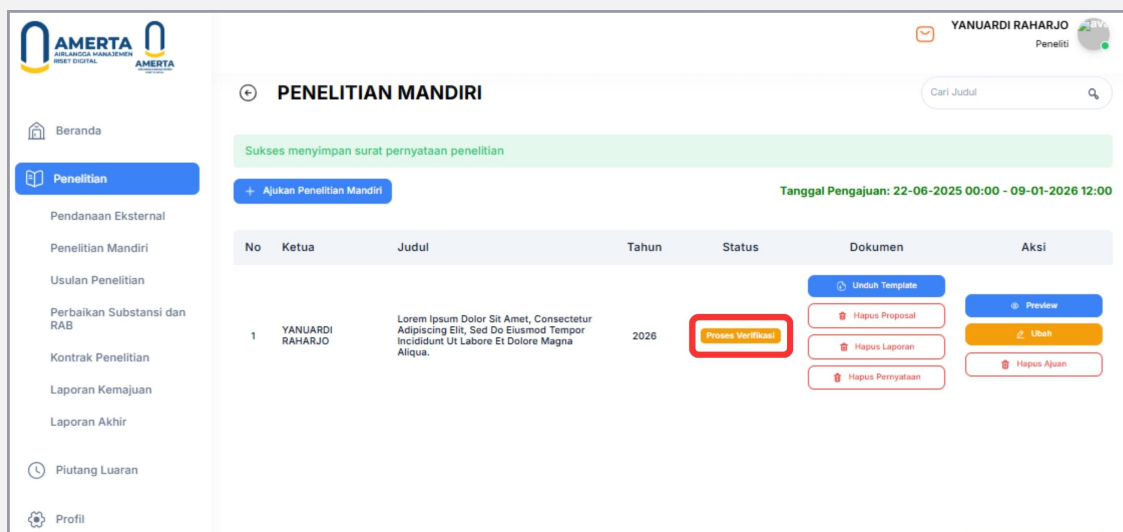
AMERTA
AIRLANGGA MANAJEMEN RISET DIGITAL
AMERTA

YANUARDI RAHARJO
Peneliti

PENELITIAN MANDIRI

Cari Judul

Beranda
Penelitian
Pendanaan Eksternal
Penelitian Mandiri
Usulan Penelitian
Perbaikan Substansi dan RAB
Kontrak Penelitian
Laporan Kemajuan
Laporan Akhir
Piutang Luaran
Profil

Sukses menyimpan surat pernyataan penelitian

+ Ajukan Penelitian Mandiri

Tanggal Pengajuan: 22-06-2025 00:00 - 09-01-2026 12:00

| No | Ketua | Judul | Tahun | Status | Dokumen | Aksi |
|---|---|---|---|---|---|---|
| 1 | YANUARDI RAHARJO | Lorem Ipsum Dolor Sit Amet, Consectetur Adipiscing Elit, Sed Do Eiusmod Tempor Incididunt Ut Labore Et Dolore Magna Aliqua. | 2026 | Proses Verifikasi | Unduh Template Hapus Proposal Hapus Laporan Hapus Pernyataan | Preview Ubah Hapus Ajuan |